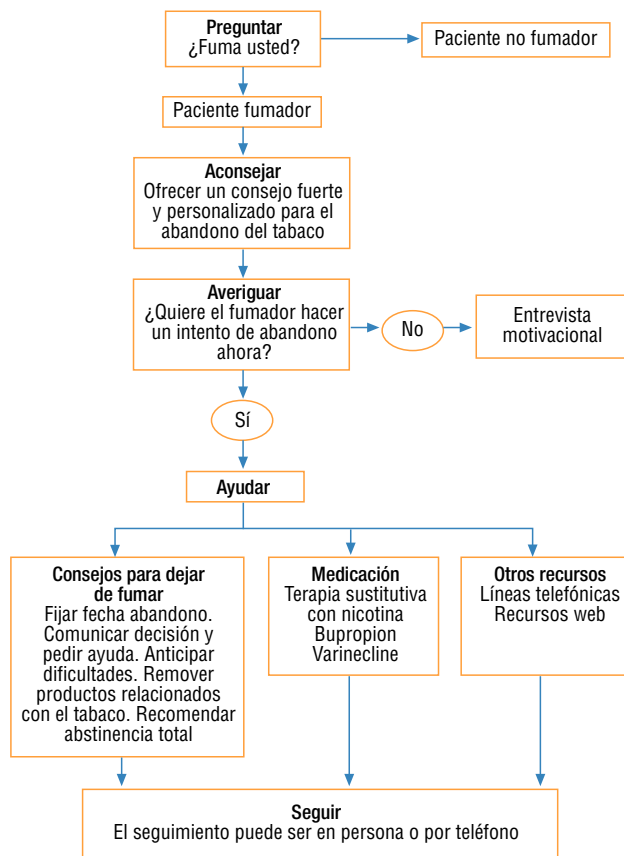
**Preguntar**
¿Fuma usted?

Paciente no fumador

Paciente fumador

**Aconsejar**
Ofrecer un consejo fuerte y personalizado para el abandono del tabaco

**Averiguar**
¿Quiere el fumador hacer un intento de abandono ahora?

No

Entrevista motivacional

Sí

**Ayudar**

**Consejos para dejar de fumar**
Fijar fecha abandono. Comunicar decisión y pedir ayuda. Anticipar dificultades. Remover productos relacionados con el tabaco. Recomendar abstinencia total

**Medicación**
Terapia sustitutiva con nicotina
Bupropion
Varinecline

**Otros recursos**
Líneas telefónicas
Recursos web

**Seguir**
El seguimiento puede ser en persona o por teléfono